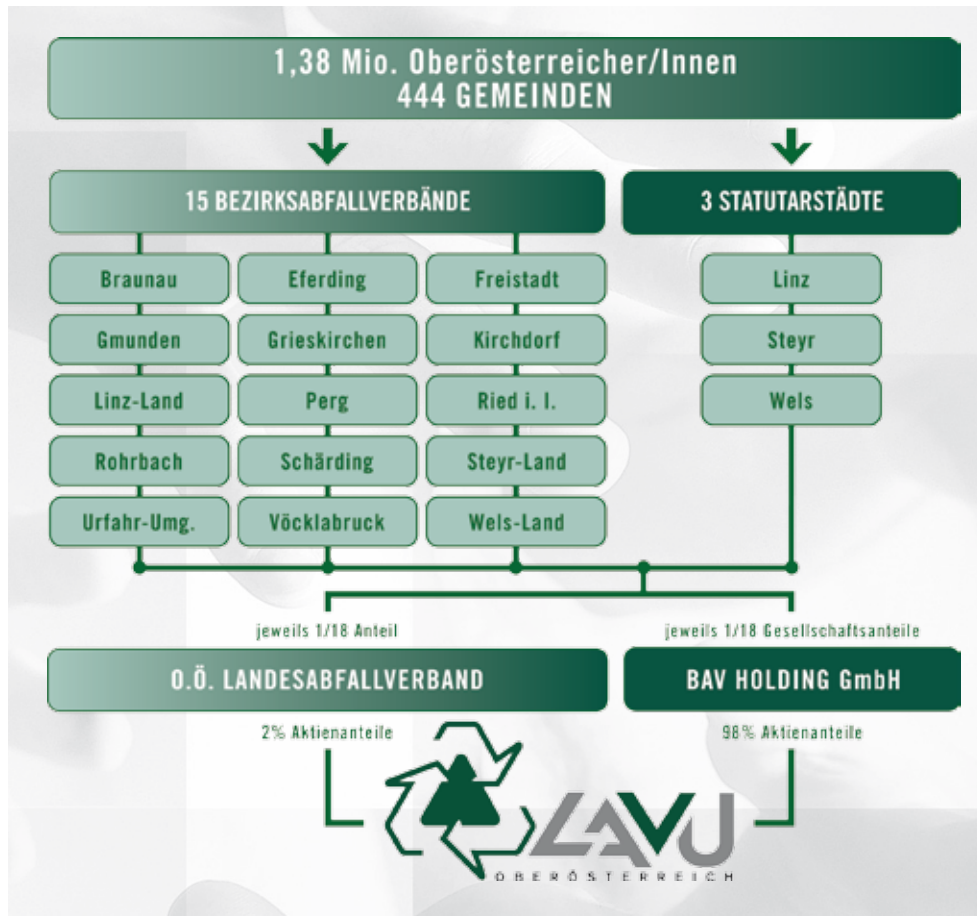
1,38 Mio. Oberösterreicher/Innen
444 GEMEINDEN

15 BEZIRKSABFALLVERBÄNDE

3 STATUTARSTÄDTE

Braunau
Eferding
Freistadt
Gmunden
Grieskirchen
Kirchdorf
Linz-Land
Perg
Ried i. I.
Rohrbach
Schärding
Steyr-Land
Urfahr-Umg.
Vöcklabruck
Wels-Land

Linz
Steyr
Wels

jeweils 1/18 Anteil

jeweils 1/18 Gesellschaftsanteile

O.Ö. LANDESABFALLVERBAND

BAV HOLDING GmbH

2% Aktienanteile

98% Aktienanteile

LAVU
OBERÖSTERREICH